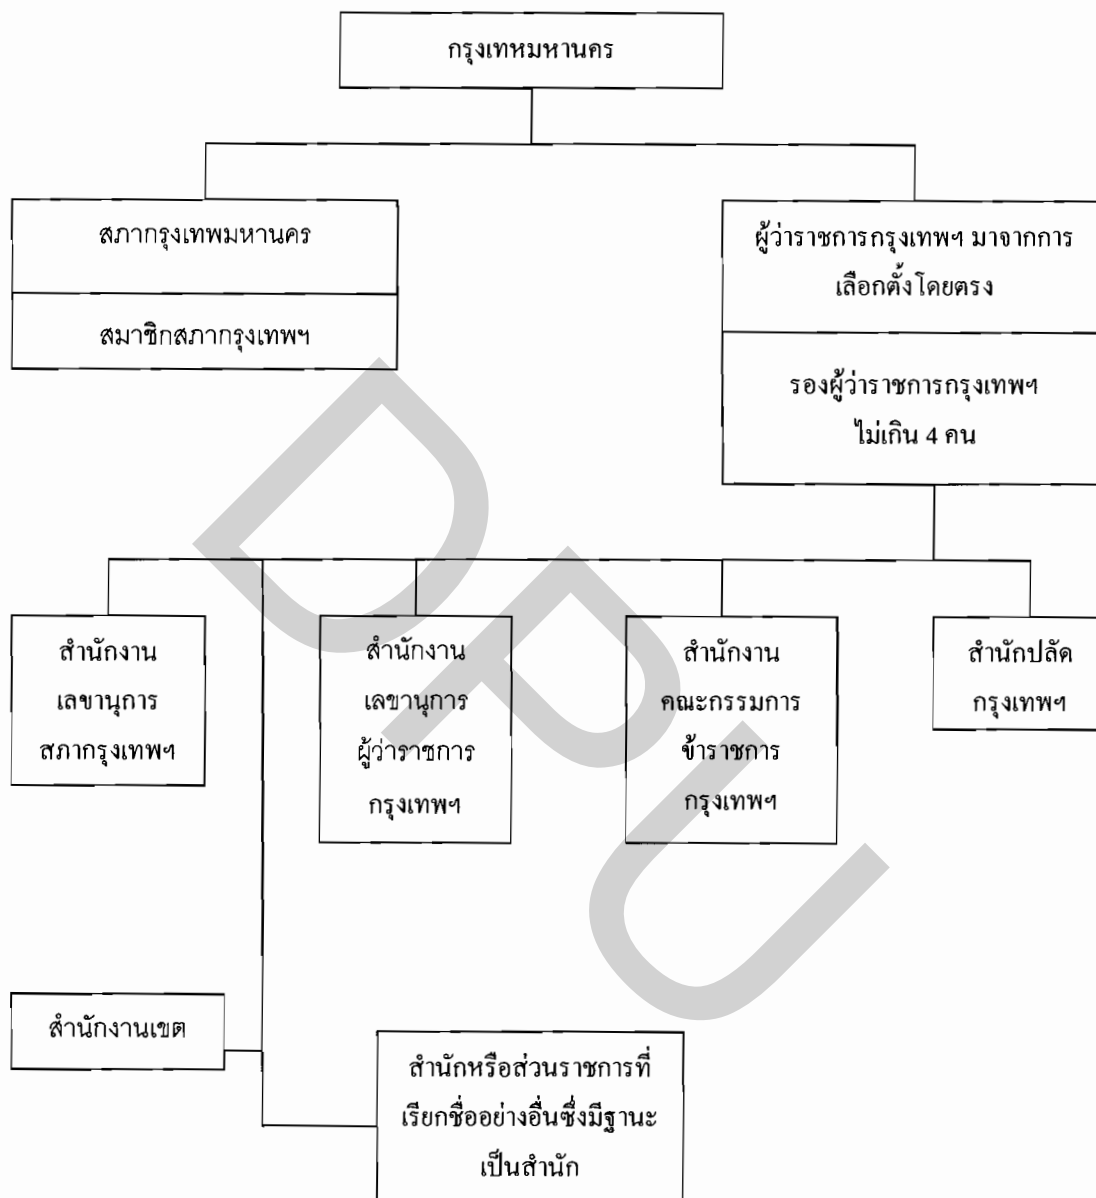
กรุงเทหมหานคร

สภากรุงเทพมหานคร

สมาชิกสภากรุงเทพฯ

ผู้ว่าราชการกรุงเทพฯ มาจากการเลือกตั้งโดยตรง

รองผู้ว่าราชการกรุงเทพฯ ไม่เกิน 4 คน

สำนักงานเลขานุการสภากรุงเทพฯ

สำนักงานเลขานุการผู้ว่าราชการกรุงเทพฯ

สำนักงานคณะกรรมการข้าราชการกรุงเทพฯ

สำนักปลัดกรุงเทพฯ

สำนักงานเขต

สำนักหรือส่วนราชการที่เรียกชื่ออย่างอื่นซึ่งมีฐานะเป็นสำนัก

DPU